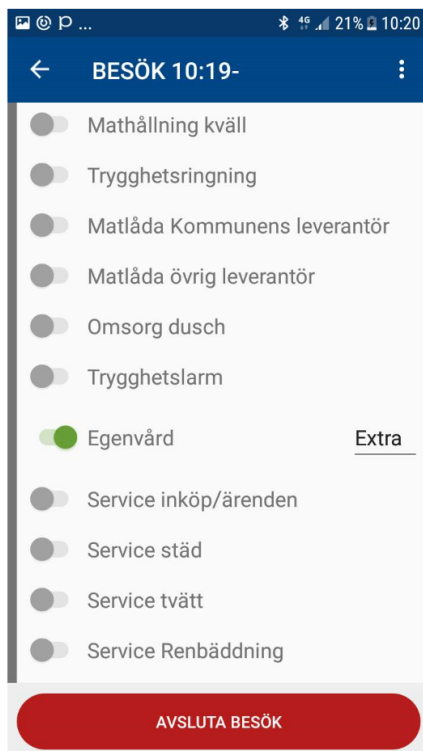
P ...
4G 21% 10:20

BESÖK 10:19-

Mathållning kväll

Trygghetsringning

Matlåda Kommunens leverantör

Matlåda övrig leverantör

Omsorg dusch

Trygghetslarm

Egenvård Extra

Service inköp/ärenden

Service städ

Service tvätt

Service Renbäddning

AVSLUTA BESÖK